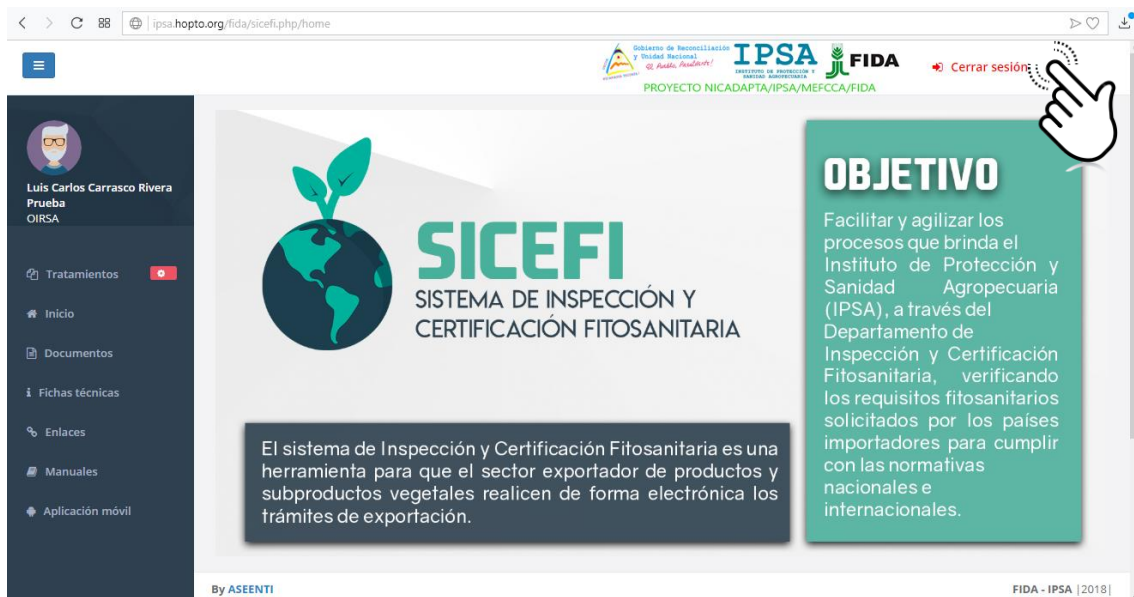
ipsa.hopto.org/fida/sicefi.php/home

Gobierno de Reconciliación y Unidad Nacional
¡El Pueblo, Presidente!
IPSA
INSTITUTO DE PROTECCIÓN Y SANIDAD AGROPECUARIA
FIDA
PROYECTO NICADAPTA/IPSA/MEFCCA/FIDA

Cerrar sesión

Luis Carlos Carrasco Rivera Prueba
OIRSA

Tratamientos
Inicio
Documentos
Fichas técnicas
Enlaces
Manuales
Aplicación móvil

SICEFI
SISTEMA DE INSPECCIÓN Y CERTIFICACIÓN FITOSANITARIA

OBJETIVO
Facilitar y agilizar los procesos que brinda el Instituto de Protección y Sanidad Agropecuaria (IPSA), a través del Departamento de Inspección y Certificación Fitosanitaria, verificando los requisitos fitosanitarios solicitados por los países importadores para cumplir con las normativas nacionales e internacionales.

El sistema de Inspección y Certificación Fitosanitaria es una herramienta para que el sector exportador de productos y subproductos vegetales realicen de forma electrónica los trámites de exportación.

By ASEENTI

FIDA - IPSA |2018|